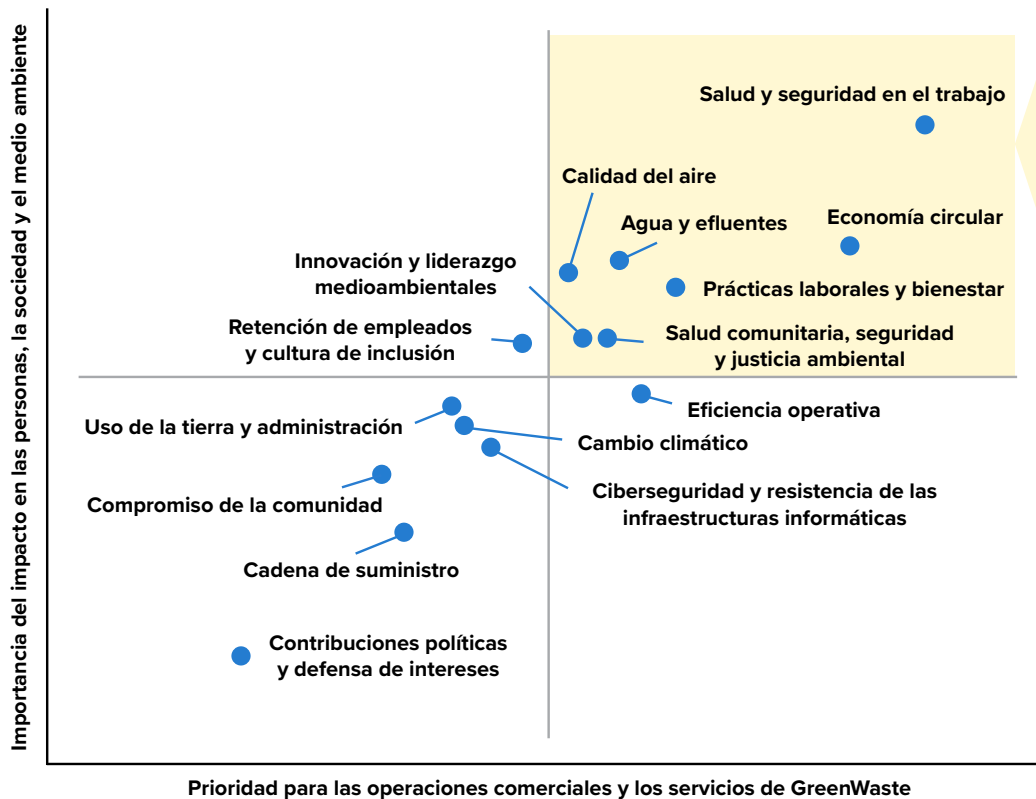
Importancia del impacto en las personas, la sociedad y el medio ambiente

Salud y seguridad en el trabajo

Calidad del aire

Agua y efluentes

Economía circular

Innovación y liderazgo medioambientales

Prácticas laborales y bienestar

Retención de empleados y cultura de inclusión

Salud comunitaria, seguridad y justicia ambiental

Eficiencia operativa

Uso de la tierra y administración

Cambio climático

Ciberseguridad y resistencia de las infraestructuras informáticas

Compromiso de la comunidad

Cadena de suministro

Contribuciones políticas y defensa de intereses

Prioridad para las operaciones comerciales y los servicios de GreenWaste